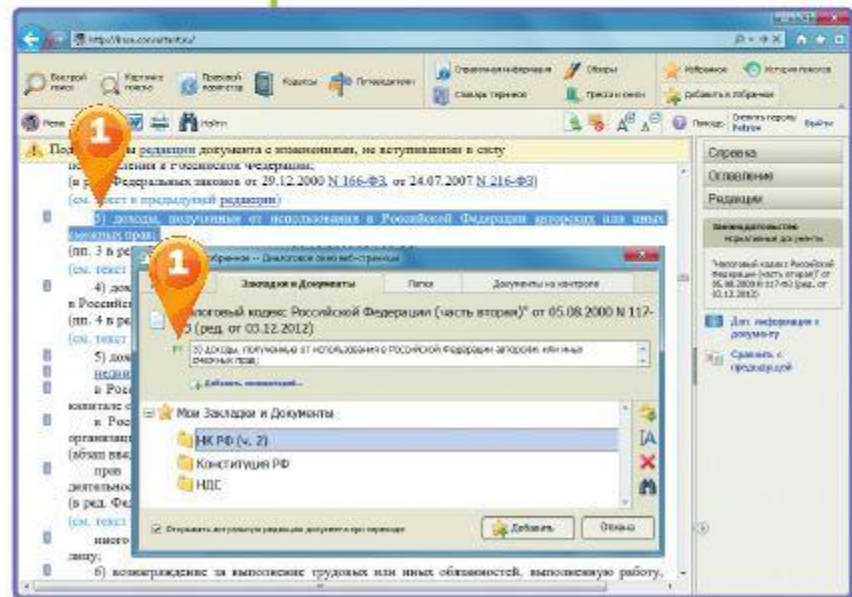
http://base.consultant.ru/

Быстрый поиск
Карточка поиска
Правовой навигатор
Кодексы
Путеводители
Справочная информация
Словарь терминов
Обзоры
Пресса и книги
Избранное
История поиска
Добавить в Избранное

Найти
Помощь
Сменить пароль Petrov
Выйти

Поиск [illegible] редакции документа с изменениями, не вступившими в силу

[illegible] Российской Федерации;
(в ред. Федеральных законов от 29.12.2000 N 166-ФЗ, от 24.07.2007 N 216-ФЗ)
(см. текст в предыдущей редакции)
3) доходы, полученные от использования в Российской Федерации авторских или иных смежных прав;
(пп. 3 в ре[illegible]
(см. текст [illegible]
4) дох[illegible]
в Российск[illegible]
(пп. 4 в ре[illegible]
(см. текст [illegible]
5) дох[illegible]
недви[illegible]
в Росс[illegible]
капитале с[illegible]
в Росс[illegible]
организац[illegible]
(абзац вве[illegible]
пров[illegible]
деятельно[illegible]
(в ред. Фе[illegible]
(см. текст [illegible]
иного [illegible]
лицу;
6) вознаграждение за выполнение трудовых или иных обязанностей, выполненную работу,

Справка
Оглавление
Редакции
Законодательство
Нормативные документы
"Налоговый кодекс Российской Федерации (часть вторая)" от 05.08.2000 N 117-ФЗ (ред. от 03.12.2012)
Для информации к документу
Сравнить с предыдущей

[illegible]бранное -- Диалоговое окно веб-страницы
Закладки и Документы
Папка
Документы на контроле
"Налоговый кодекс Российской Федерации (часть вторая)" от 05.08.2000 N 117-ФЗ (ред. от 03.12.2012)
3) доходы, полученные от использования в Российской Федерации авторских или иных смежных прав;
Добавить комментарий...
Мои Закладки и Документы
НК РФ (ч. 2)
Конституция РФ
НДС
Открывать актуальную редакцию документа при переходе
Добавить
Отмена